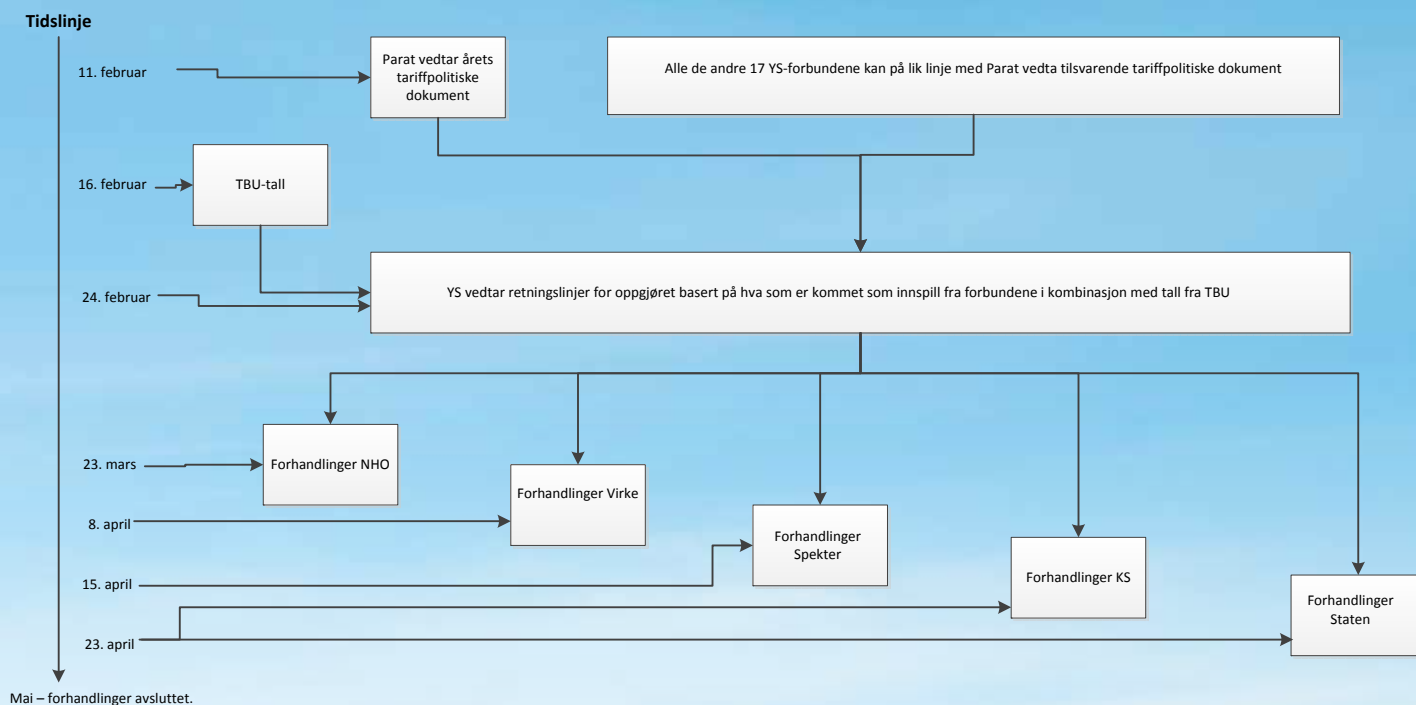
Tidslinje

11. februar

Parat vedtar årets tariffpolitiske dokument

Alle de andre 17 YS-forbundene kan på lik linje med Parat vedta tilsvarende tariffpolitiske dokument

16. februar

TBU-tall

24. februar

YS vedtar retningslinjer for oppgjøret basert på hva som er kommet som innspill fra forbundene i kombinasjon med tall fra TBU

23. mars

Forhandlinger NHO

Forhandlinger Virke

8. april

Forhandlinger Spekter

15. april

Forhandlinger KS

23. april

Forhandlinger Staten

Mai – forhandlinger avsluttet.